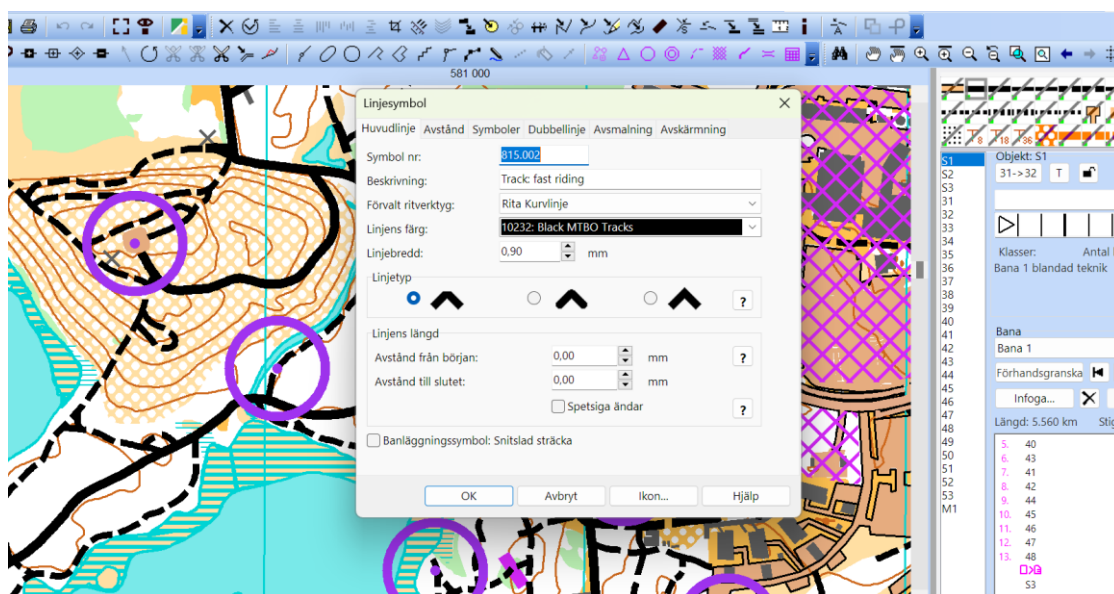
581 000

Linjesymbol

Huvudlinje Avstånd Symboler Dubbellinje Avsmalning Avskärmning

Symbol nr: 815.002
Beskrivning: Track: fast riding
Förvalt ritverktyg: Rita Kurvlinje
Linjens färg: 10232: Black MTBO Tracks
Linjebredd: 0,90 mm

Linjetyp
?

Linjens längd
Avstånd från början: 0,00 mm ?
Avstånd till slutet: 0,00 mm
Spetsiga ändar ?

Banläggningssymbol: Snitslad sträcka

OK Avbryt Ikon... Hjälp

S1
S2
S3
31
32
33
34
35
36
37
38
39
40
41
42
43
44
45
46
47
48
49
50
51
52
53
M1

Objekt: S1
31->32 T

Klasser: Antal l
Bana 1 blandad teknik

Bana
Bana 1
Förhandsgranska
Infoga...
Längd: 5.560 km Stig

5. 40
6. 43
7. 41
8. 42
9. 44
10. 45
11. 46
12. 47
13. 48
S3